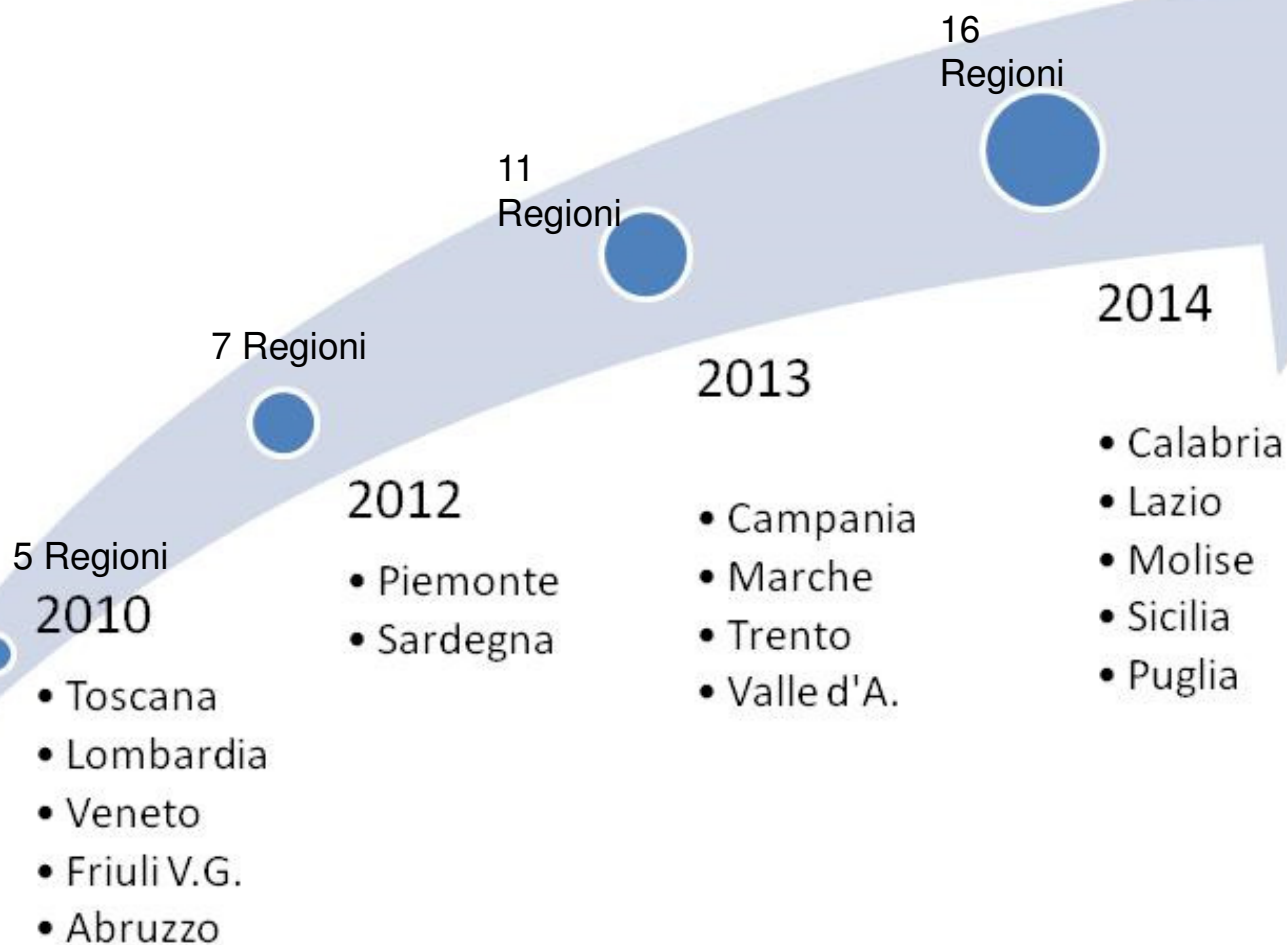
5 Regioni
2010
• Toscana
• Lombardia
• Veneto
• Friuli V.G.
• Abruzzo

7 Regioni
2012
• Piemonte
• Sardegna

11 Regioni
2013
• Campania
• Marche
• Trento
• Valle d'A.

16 Regioni
2014
• Calabria
• Lazio
• Molise
• Sicilia
• Puglia